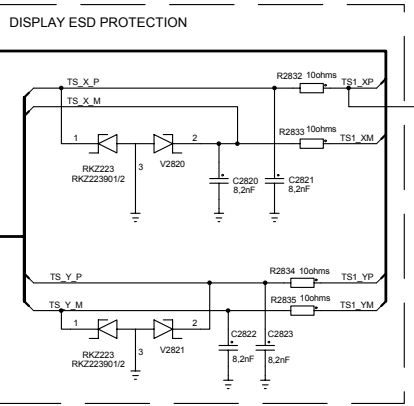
DISPLAY ESD PROTECTION

TS_X_P

TS_X_M

R2832 10ohms TS1_XP

R2833 10ohms TS1_XM

1

2

3

RKZ223
RKZ223901/2

V2820

C2820
8,2nF

C2821
8,2nF

TS_Y_P

TS_Y_M

R2834 10ohms TS1_YP

R2835 10ohms TS1_YM

1

2

3

RKZ223
RKZ223901/2

V2821

C2822
8,2nF

C2823
8,2nF